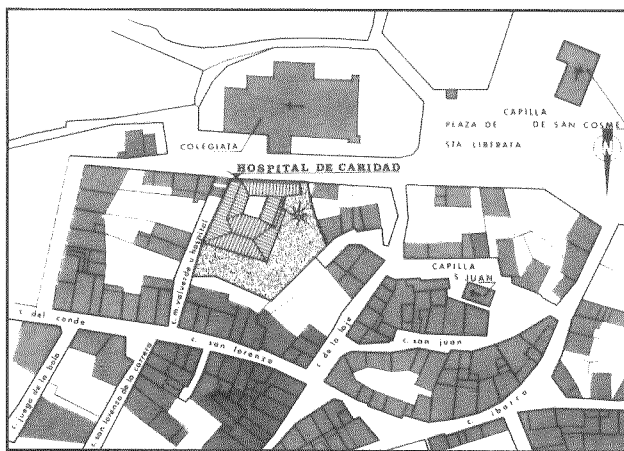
COLEGIATA

HOSPITAL DE CARIDAD

CAPILLA
PLAZA DE DE SAN COSME
STA LIBERATA

CAPILLA
S JUAN

c. m. valverde o hospital

c. del conde

c. san lorenzo

c. de la laje

c. san juan

c. juego de la bola

c. san lorenzo de la carrera

c. ibarco